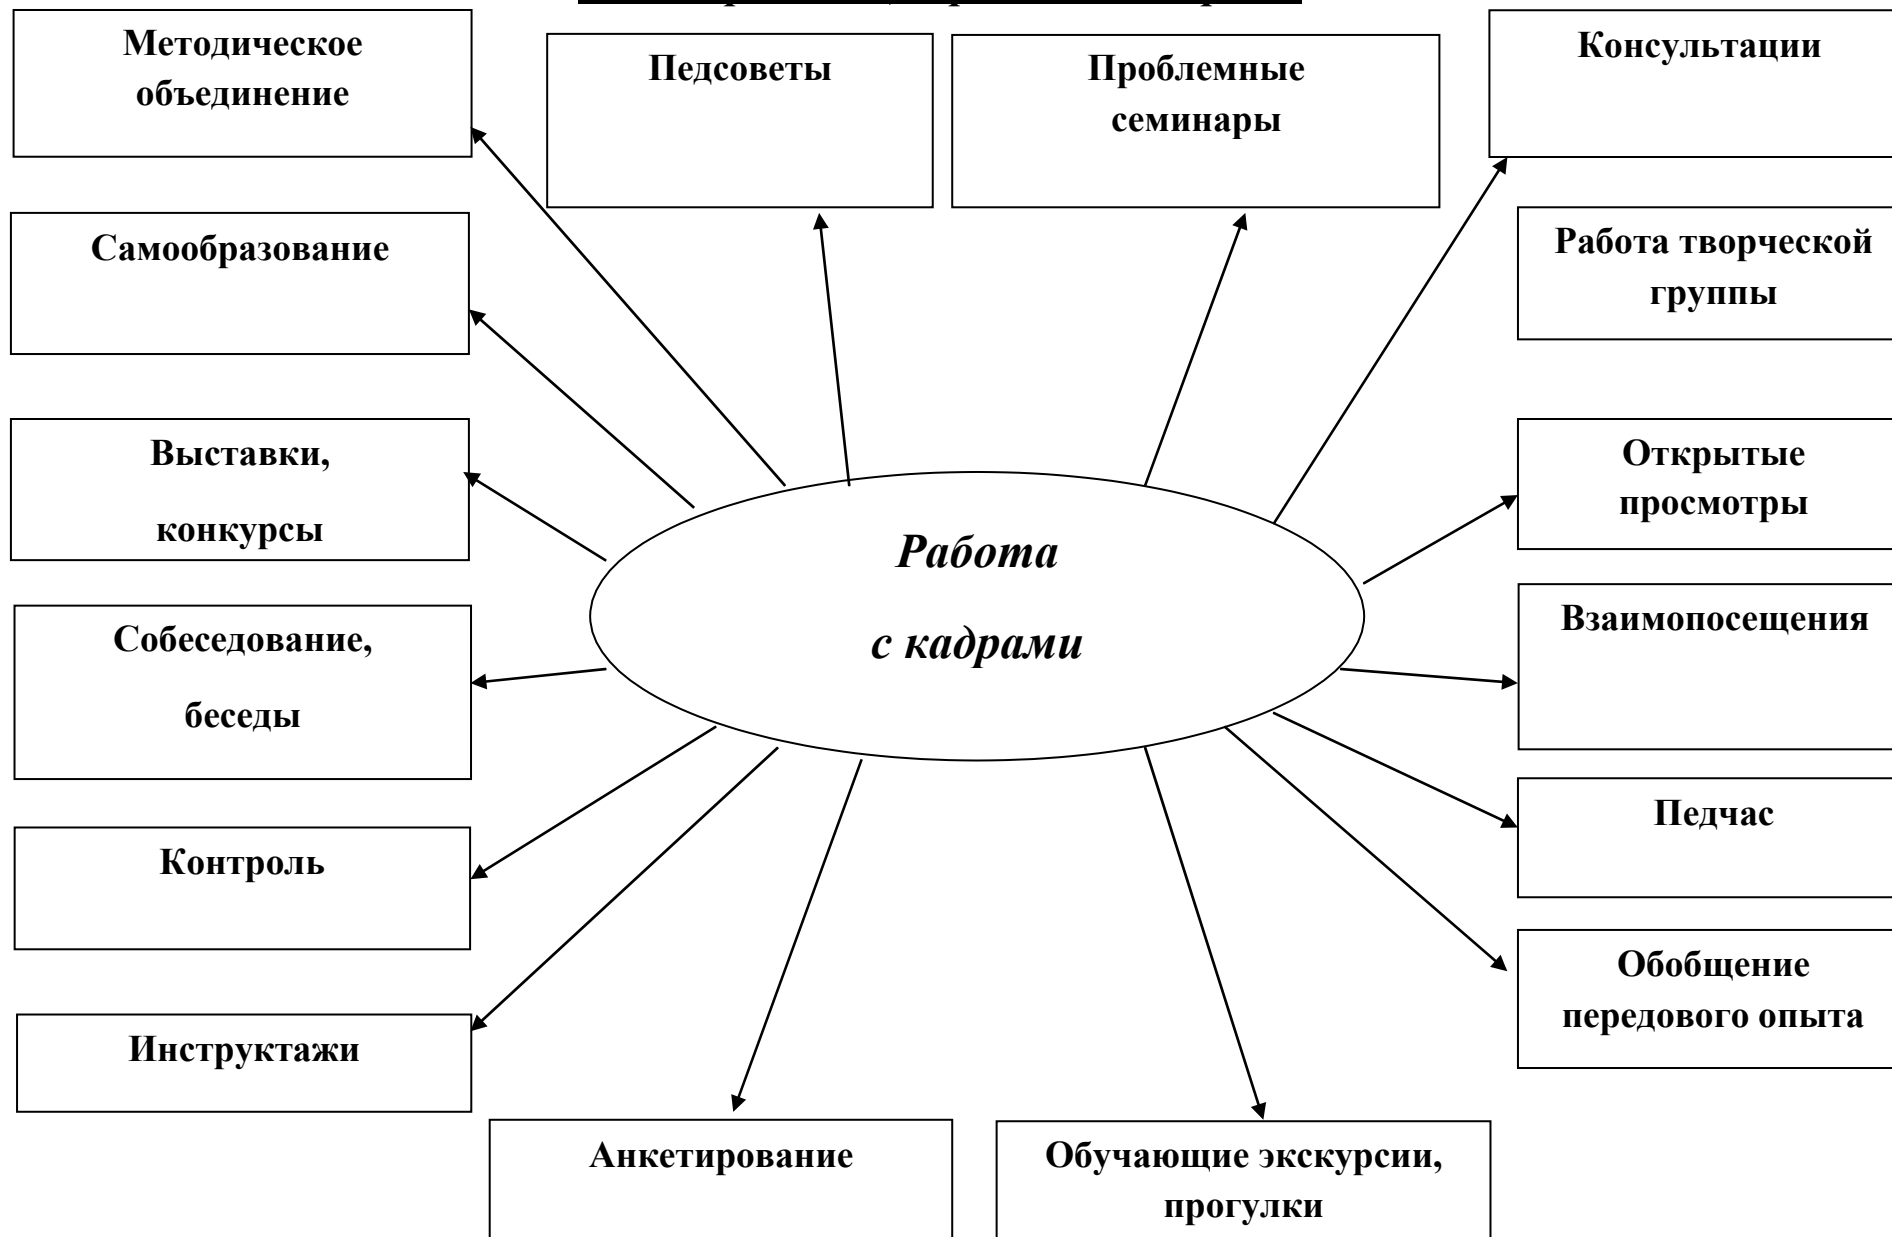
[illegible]

Работа с кадрами

Методическое объединение

Педсоветы

Проблемные семинары

Консультации

Самообразование

Работа творческой группы

Выставки, конкурсы

Открытые просмотры

Собеседование, беседы

Взаимопосещения

Контроль

Педчас

Инструктажи

Обобщение передового опыта

Анкетирование

Обучающие экскурсии, прогулки